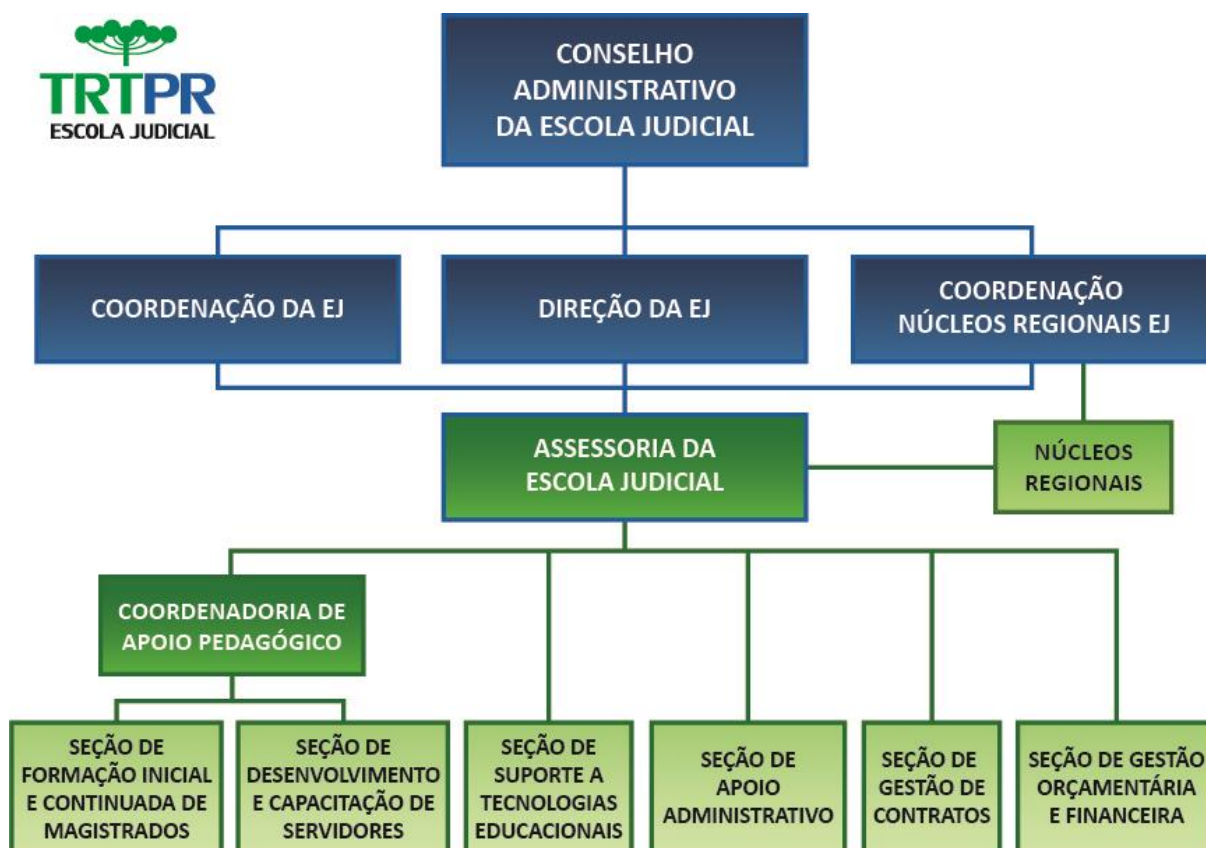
TRTPR
ESCOLA JUDICIAL

CONSELHO ADMINISTRATIVO DA ESCOLA JUDICIAL

COORDENAÇÃO DA EJ

DIREÇÃO DA EJ

COORDENAÇÃO NÚCLEOS REGIONAIS EJ

ASSESSORIA DA ESCOLA JUDICIAL

NÚCLEOS REGIONAIS

COORDENADORIA DE APOIO PEDAGÓGICO

SEÇÃO DE FORMAÇÃO INICIAL E CONTINUADA DE MAGISTRADOS

SEÇÃO DE DESENVOLVIMENTO E CAPACITAÇÃO DE SERVIDORES

SEÇÃO DE SUPORTE A TECNOLOGIAS EDUCACIONAIS

SEÇÃO DE APOIO ADMINISTRATIVO

SEÇÃO DE GESTÃO DE CONTRATOS

SEÇÃO DE GESTÃO ORÇAMENTÁRIA E FINANCEIRA